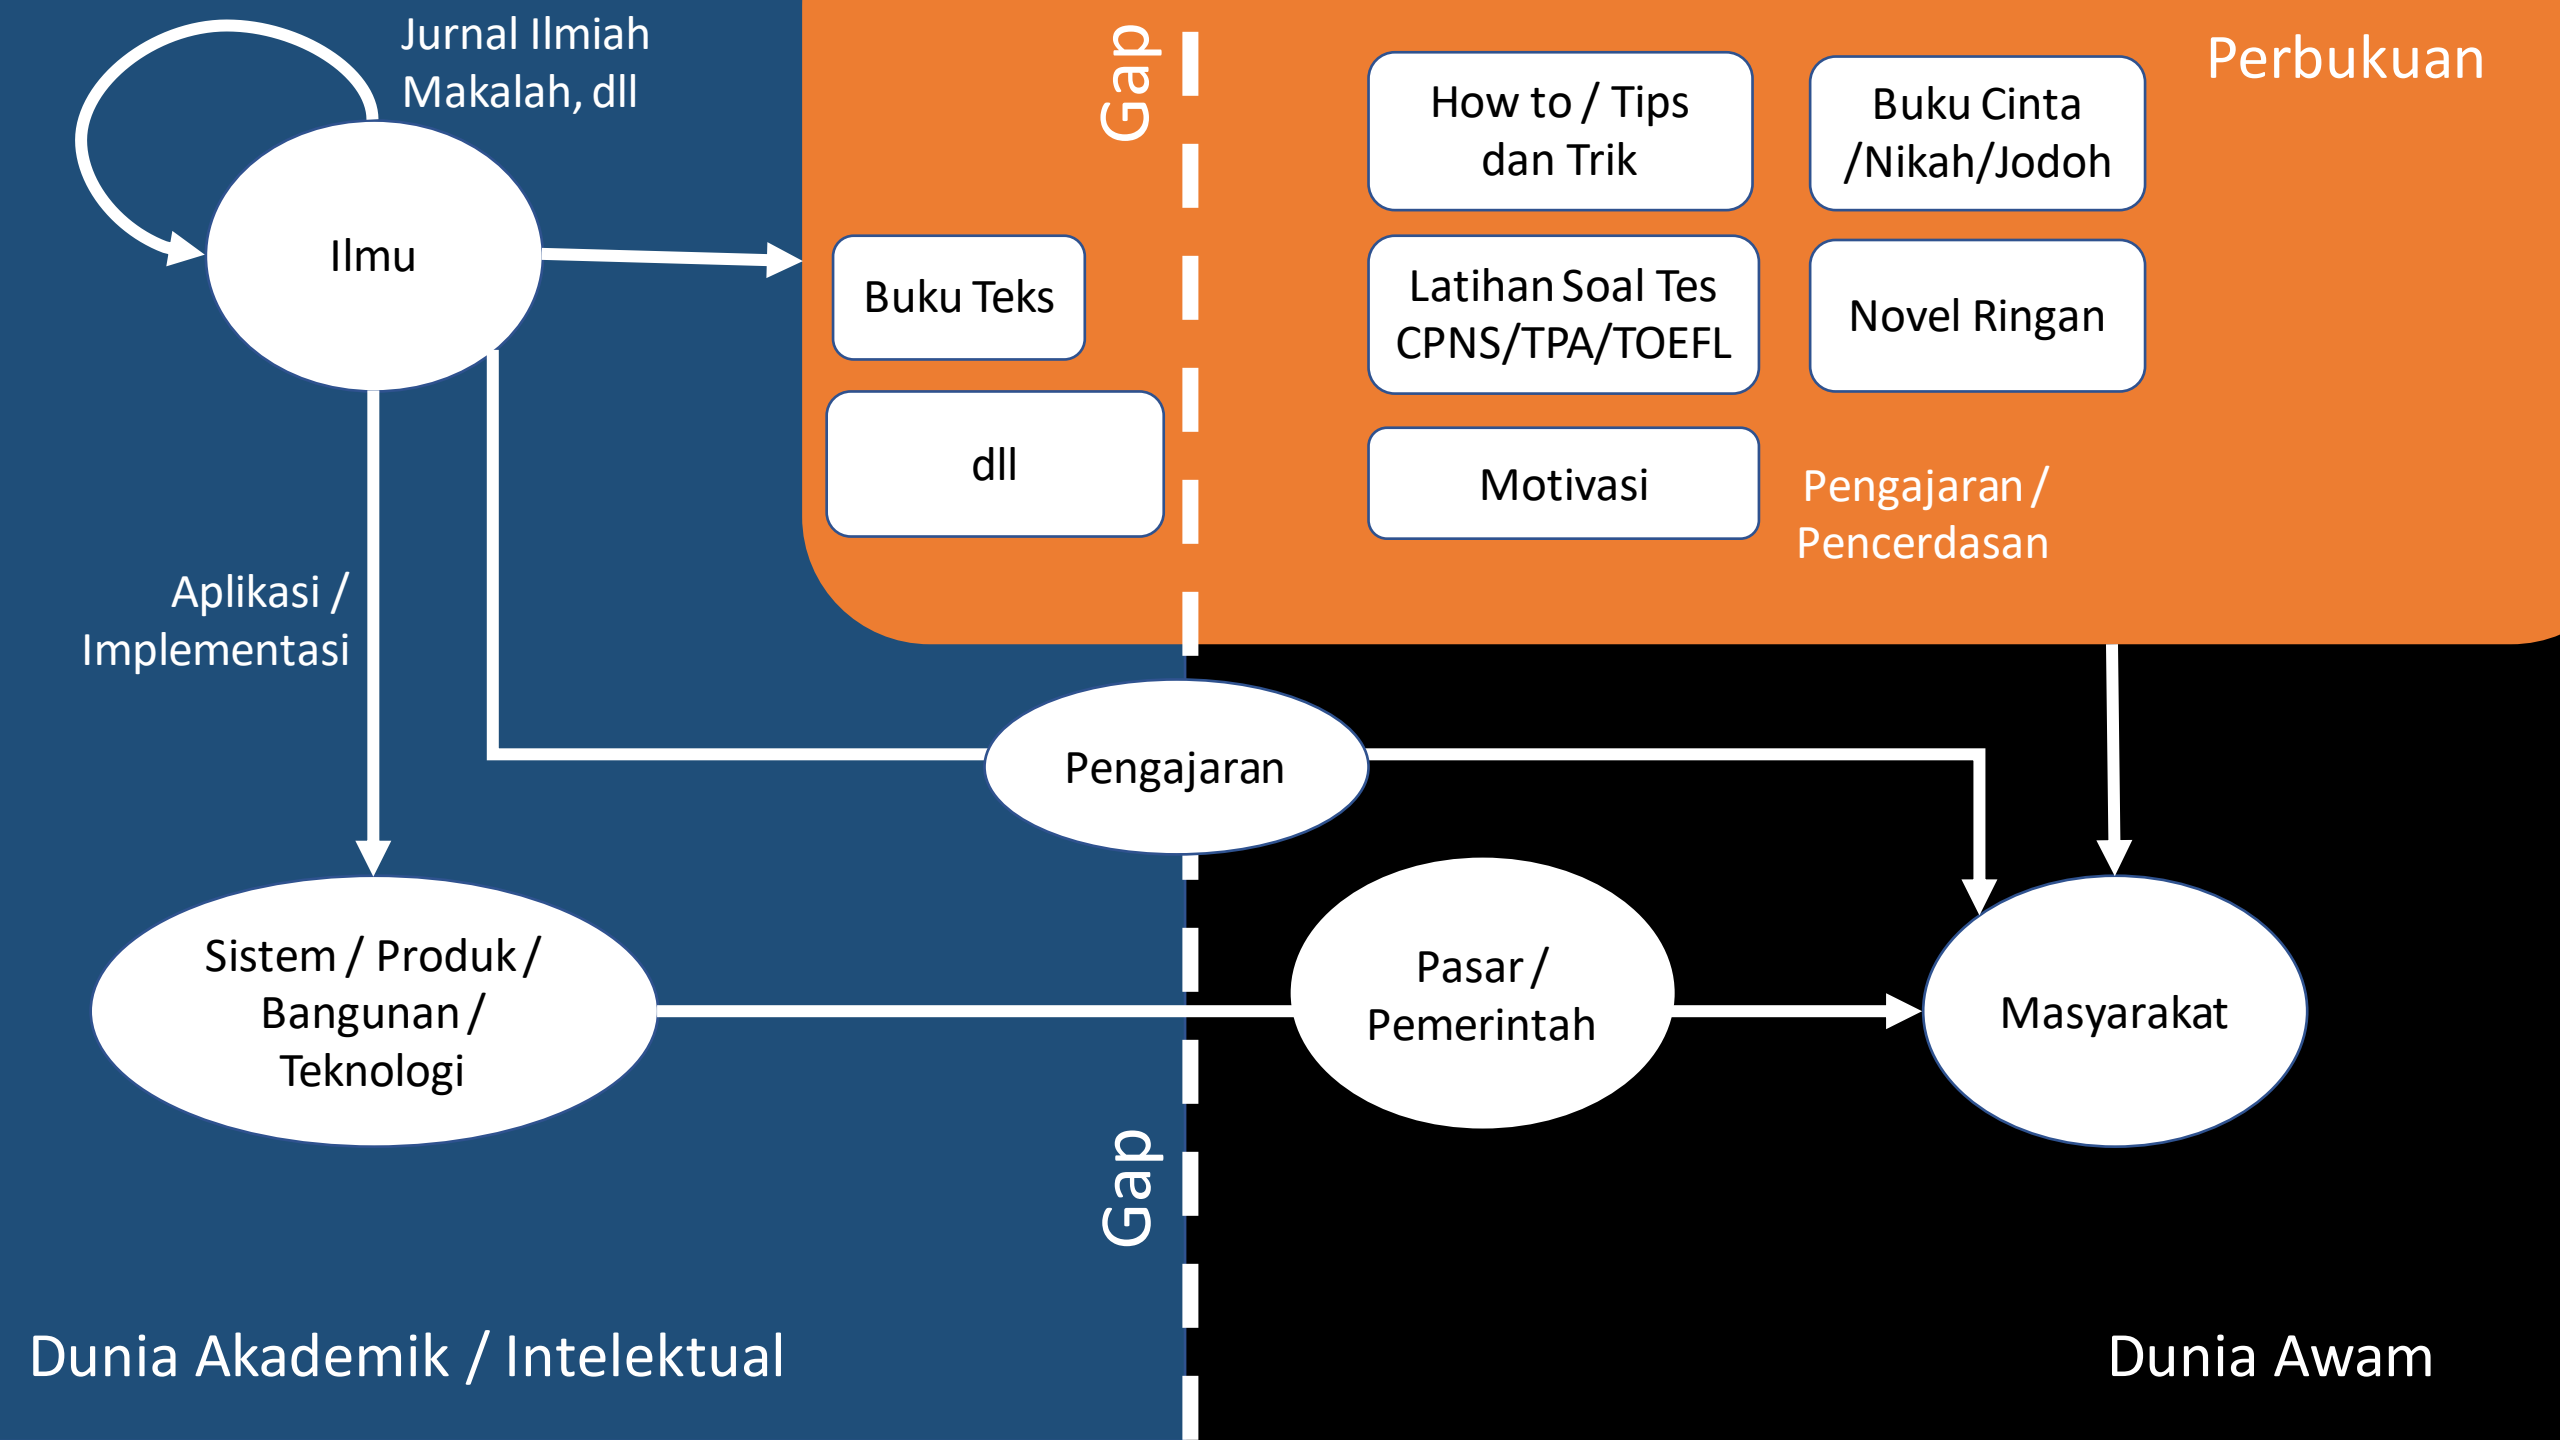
Jurnal Ilmiah
Makalah, dll

Ilmu

Gap

Perbukuan

Buku Teks

dll

How to / Tips dan Trik

Buku Cinta /Nikah/Jodoh

Latihan Soal Tes CPNS/TPA/TOEFL

Novel Ringan

Motivasi

Pengajaran / Pencerdasan

Aplikasi / Implementasi

Pengajaran

Sistem / Produk / Bangunan / Teknologi

Pasar / Pemerintah

Masyarakat

Gap

Dunia Akademik / Intelektual

Dunia Awam